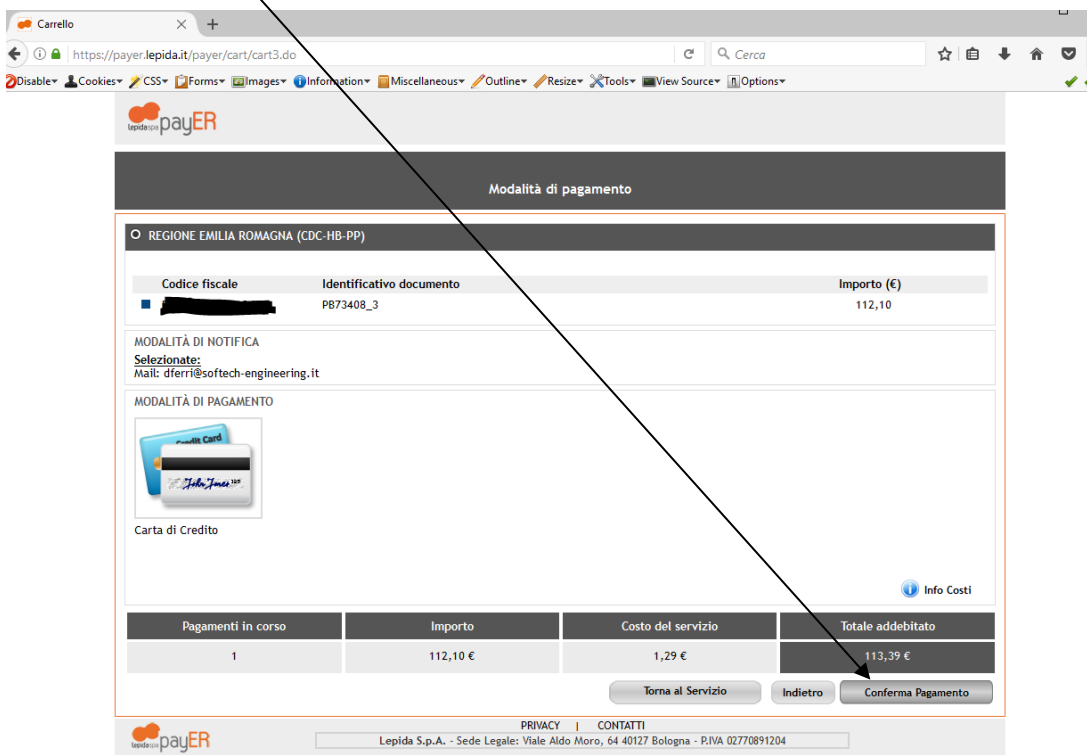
Carrello

https://payer.lepida.it/payer/cart/cart3.do

Cerca

Disable▾ Cookies▾ CSS▾ Forms▾ Images▾ Information▾ Miscellaneous▾ Outline▾ Resize▾ Tools▾ View Source▾ Options▾

lepida spa payER

Modalità di pagamento

REGIONE EMILIA ROMAGNA (CDC-HB-PP)

| Codice fiscale | Identificativo documento | Importo (€) |
|---|---|---|
| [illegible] | PB73408_3 | 112,10 |

MODALITÀ DI NOTIFICA
Selezionate:
Mail: dferri@softech-engineering.it

MODALITÀ DI PAGAMENTO

Credit Card
John Jones

Carta di Credito

Info Costi

| Pagamenti in corso | Importo | Costo del servizio | Totale addebitato |
|---|---|---|---|
| 1 | 112,10 € | 1,29 € | 113,39 € |

Torna al Servizio
Indietro
Conferma Pagamento

lepida spa payER

PRIVACY | CONTATTI
Lepida S.p.A. - Sede Legale: Viale Aldo Moro, 64 40127 Bologna - P.IVA 02770891204